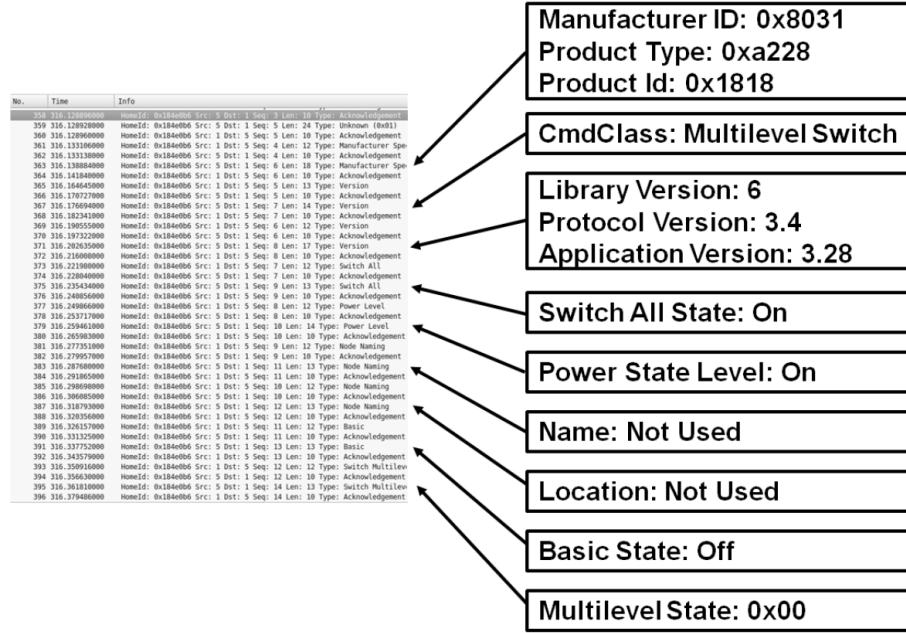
| No. | Time | Info |
|---|---|---|
| 358 | 316.126000000 | HomeId: 0x184e0b6 Src: 5 Dst: 1 Seq: 3 Len: 10 Type: Acknowledgement |
| 359 | 316.128928000 | HomeId: 0x184e0b6 Src: 5 Dst: 1 Seq: 5 Len: 24 Type: Unknown (0x01) |
| 360 | 316.128960000 | HomeId: 0x184e0b6 Src: 1 Dst: 5 Seq: 5 Len: 10 Type: Acknowledgement |
| 361 | 316.133106000 | HomeId: 0x184e0b6 Src: 1 Dst: 5 Seq: 4 Len: 12 Type: Manufacturer Spe |
| 362 | 316.133138000 | HomeId: 0x184e0b6 Src: 5 Dst: 1 Seq: 4 Len: 10 Type: Acknowledgement |
| 363 | 316.138884000 | HomeId: 0x184e0b6 Src: 5 Dst: 1 Seq: 6 Len: 18 Type: Manufacturer Spe |
| 364 | 316.141840000 | HomeId: 0x184e0b6 Src: 1 Dst: 5 Seq: 6 Len: 10 Type: Acknowledgement |
| 365 | 316.164645000 | HomeId: 0x184e0b6 Src: 1 Dst: 5 Seq: 5 Len: 13 Type: Version |
| 366 | 316.170727000 | HomeId: 0x184e0b6 Src: 5 Dst: 1 Seq: 5 Len: 10 Type: Acknowledgement |
| 367 | 316.176694000 | HomeId: 0x184e0b6 Src: 5 Dst: 1 Seq: 7 Len: 14 Type: Version |
| 368 | 316.182341000 | HomeId: 0x184e0b6 Src: 1 Dst: 5 Seq: 7 Len: 10 Type: Acknowledgement |
| 369 | 316.190555000 | HomeId: 0x184e0b6 Src: 1 Dst: 5 Seq: 6 Len: 12 Type: Version |
| 370 | 316.197322000 | HomeId: 0x184e0b6 Src: 5 Dst: 1 Seq: 6 Len: 10 Type: Acknowledgement |
| 371 | 316.202635000 | HomeId: 0x184e0b6 Src: 5 Dst: 1 Seq: 8 Len: 17 Type: Version |
| 372 | 316.216008000 | HomeId: 0x184e0b6 Src: 1 Dst: 5 Seq: 8 Len: 10 Type: Acknowledgement |
| 373 | 316.221980000 | HomeId: 0x184e0b6 Src: 1 Dst: 5 Seq: 7 Len: 12 Type: Switch All |
| 374 | 316.228040000 | HomeId: 0x184e0b6 Src: 5 Dst: 1 Seq: 7 Len: 10 Type: Acknowledgement |
| 375 | 316.235434000 | HomeId: 0x184e0b6 Src: 5 Dst: 1 Seq: 9 Len: 13 Type: Switch All |
| 376 | 316.240856000 | HomeId: 0x184e0b6 Src: 1 Dst: 5 Seq: 9 Len: 10 Type: Acknowledgement |
| 377 | 316.249868000 | HomeId: 0x184e0b6 Src: 1 Dst: 5 Seq: 8 Len: 12 Type: Power Level |
| 378 | 316.253717000 | HomeId: 0x184e0b6 Src: 5 Dst: 1 Seq: 8 Len: 10 Type: Acknowledgement |
| 379 | 316.259461000 | HomeId: 0x184e0b6 Src: 5 Dst: 1 Seq: 10 Len: 14 Type: Power Level |
| 380 | 316.265983000 | HomeId: 0x184e0b6 Src: 1 Dst: 5 Seq: 10 Len: 10 Type: Acknowledgement |
| 381 | 316.277351000 | HomeId: 0x184e0b6 Src: 1 Dst: 5 Seq: 9 Len: 12 Type: Node Naming |
| 382 | 316.279957000 | HomeId: 0x184e0b6 Src: 5 Dst: 1 Seq: 9 Len: 10 Type: Acknowledgement |
| 383 | 316.287680000 | HomeId: 0x184e0b6 Src: 5 Dst: 1 Seq: 11 Len: 13 Type: Node Naming |
| 384 | 316.291865000 | HomeId: 0x184e0b6 Src: 1 Dst: 5 Seq: 11 Len: 10 Type: Acknowledgement |
| 385 | 316.298698000 | HomeId: 0x184e0b6 Src: 1 Dst: 5 Seq: 10 Len: 12 Type: Node Naming |
| 386 | 316.306085000 | HomeId: 0x184e0b6 Src: 5 Dst: 1 Seq: 10 Len: 10 Type: Acknowledgement |
| 387 | 316.318793000 | HomeId: 0x184e0b6 Src: 5 Dst: 1 Seq: 12 Len: 13 Type: Node Naming |
| 388 | 316.320356000 | HomeId: 0x184e0b6 Src: 1 Dst: 5 Seq: 12 Len: 10 Type: Acknowledgement |
| 389 | 316.326157000 | HomeId: 0x184e0b6 Src: 1 Dst: 5 Seq: 11 Len: 12 Type: Basic |
| 390 | 316.331325000 | HomeId: 0x184e0b6 Src: 5 Dst: 1 Seq: 11 Len: 10 Type: Acknowledgement |
| 391 | 316.337752000 | HomeId: 0x184e0b6 Src: 5 Dst: 1 Seq: 13 Len: 13 Type: Basic |
| 392 | 316.343579000 | HomeId: 0x184e0b6 Src: 1 Dst: 5 Seq: 13 Len: 10 Type: Acknowledgement |
| 393 | 316.350916000 | HomeId: 0x184e0b6 Src: 1 Dst: 5 Seq: 12 Len: 12 Type: Switch Multilev |
| 394 | 316.356630000 | HomeId: 0x184e0b6 Src: 5 Dst: 1 Seq: 12 Len: 10 Type: Acknowledgement |
| 395 | 316.361810000 | HomeId: 0x184e0b6 Src: 5 Dst: 1 Seq: 14 Len: 13 Type: Switch Multilev |
| 396 | 316.379486000 | HomeId: 0x184e0b6 Src: 1 Dst: 5 Seq: 14 Len: 10 Type: Acknowledgement |

Manufacturer ID: 0x8031
Product Type: 0xa228
Product Id: 0x1818

CmdClass: Multilevel Switch

Library Version: 6
Protocol Version: 3.4
Application Version: 3.28

Switch All State: On

Power State Level: On

Name: Not Used

Location: Not Used

Basic State: Off

Multilevel State: 0x00